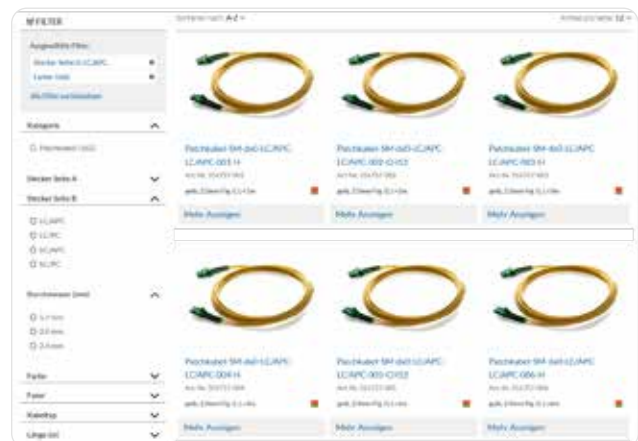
FILTER

Sortieren nach: A-Z

Ausgewählte Filter:

Stecker Seite A: LC/APC

Leer: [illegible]

Alle Filter zurücksetzen

Kategorie

Patchkabel (182)

Stecker Seite A

Stecker Seite B

LC/APC

LC/PC

SC/APC

SC/PC

Durchmesser (mm)

1,7 mm

2,0 mm

2,4 mm

Farbe

Faser

Kabeltyp

Länge (m)

Patchkabel SM-duO LC/APC-LC/APC-001-H

Art.-Nr. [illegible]

gelb, 2,0mm Fig. 0,1 x 1m

Mehr Anzeigen

Patchkabel SM-duO LC/APC-LC/APC-002-O-053

Art.-Nr. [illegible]

gelb, 2,0mm Fig. 0,1 x 2m

Mehr Anzeigen

Patchkabel SM-duO LC/APC-LC/APC-003-H

Art.-Nr. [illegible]

gelb, 2,0mm Fig. 0,1 x 3m

Mehr Anzeigen

Patchkabel SM-duO LC/APC-LC/APC-004-H

Art.-Nr. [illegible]

gelb, 2,0mm Fig. 0,1 x 4m

Mehr Anzeigen

Patchkabel SM-duO LC/APC-LC/APC-005-O-053

Art.-Nr. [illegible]

gelb, 2,0mm Fig. 0,1 x 5m

Mehr Anzeigen

Patchkabel SM-duO LC/APC-LC/APC-006-H

Art.-Nr. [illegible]

gelb, 2,0mm Fig. 0,1 x 6m

Mehr Anzeigen